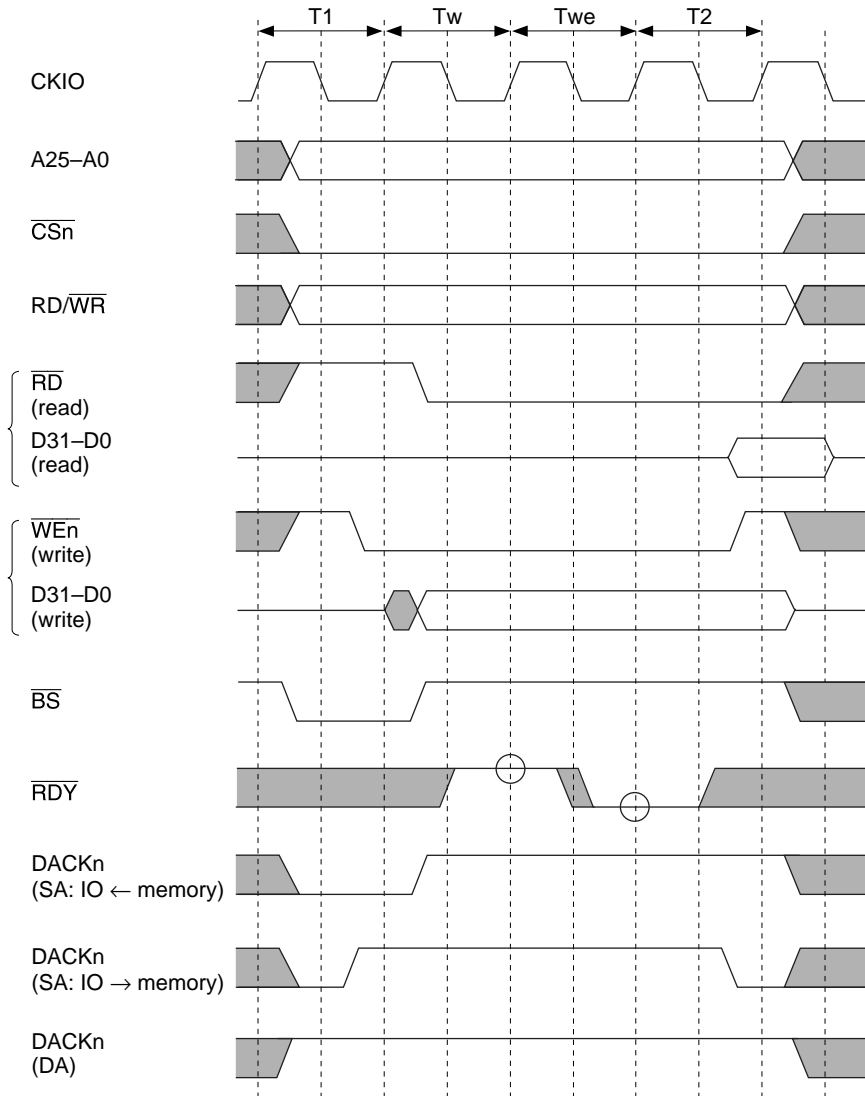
T1 Tw Twe T2

CKIO

A25–A0

$\overline{CSn}$

RD/$\overline{WR}$

$\overline{RD}$
(read)

D31–D0
(read)

$\overline{WEn}$
(write)

D31–D0
(write)

$\overline{BS}$

$\overline{RDY}$

DACKn
(SA: IO $\leftarrow$ memory)

DACKn
(SA: IO $\rightarrow$ memory)

DACKn
(DA)